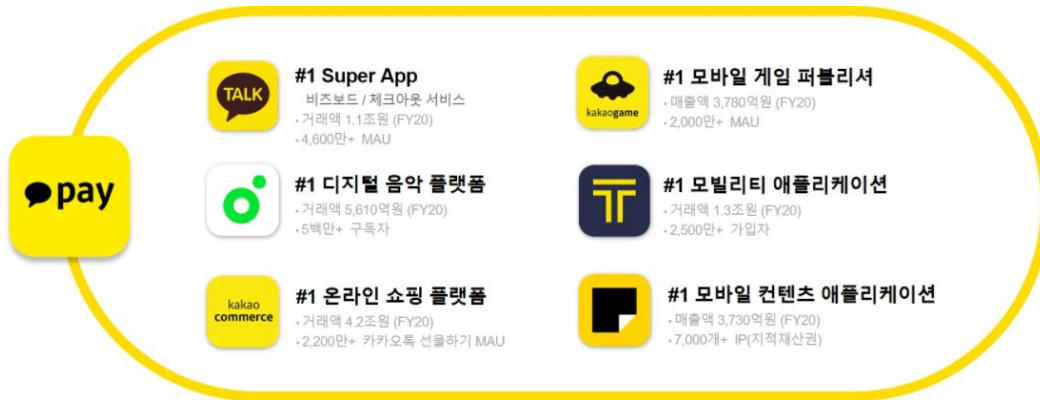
pay

TALK

#1 Super App
비즈보드 / 체크아웃 서비스
• 거래액 1.1조원 (FY20)
• 4,600만+ MAU

kakaogame

#1 모바일 게임 퍼블리셔
• 매출액 3,780억원 (FY20)
• 2,000만+ MAU

#1 디지털 음악 플랫폼
• 거래액 5,610억원 (FY20)
• 5백만+ 구독자

#1 모빌리티 애플리케이션
• 거래액 1.3조원 (FY20)
• 2,500만+ 가입자

kakao commerce

#1 온라인 쇼핑 플랫폼
• 거래액 4.2조원 (FY20)
• 2,200만+ 카카오톡 선물하기 MAU

#1 모바일 컨텐츠 애플리케이션
• 매출액 3,730억원 (FY20)
• 7,000개+ IP(지적재산권)